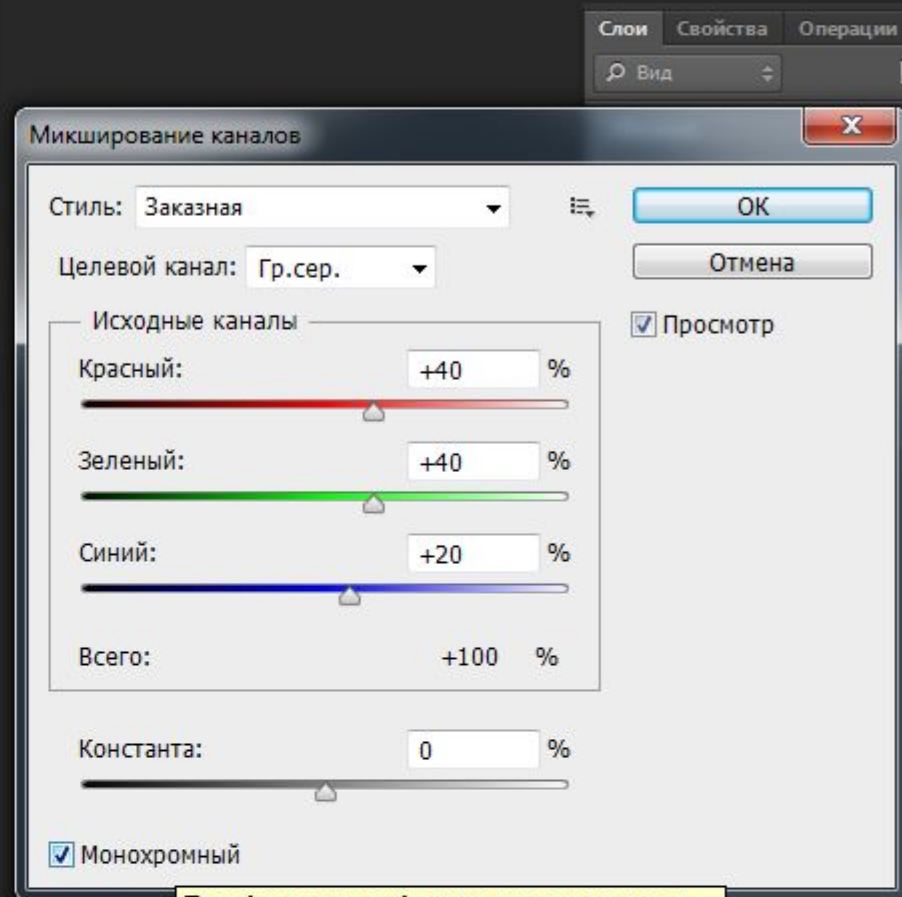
Слои Свойства Операции

Вид

Микширование каналов

Стиль: Заказная

OK

Целевой канал: Гр.сер.

Отмена

Исходные каналы

Просмотр

Красный: +40 %

Зеленый: +40 %

Синий: +20 %

Всего: +100 %

Константа: 0 %

Монохромный

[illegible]